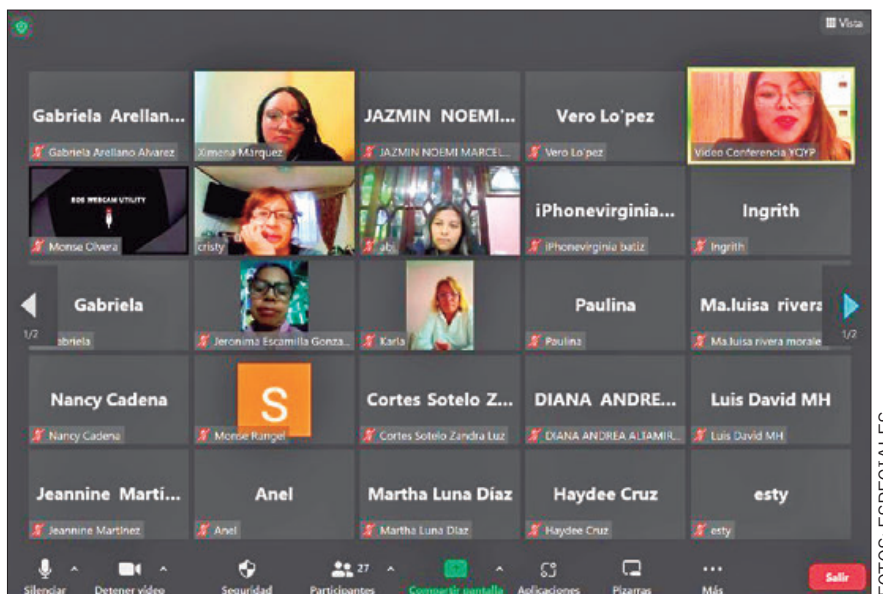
Vista

Gabriela Arellan...
Gabriela Arellano Alvarez
Ximena Marquez
JAZMIN NOEMI...
JAZMIN NOEMI MARCEL...
Vero Lo'pez
Vero Lo'pez
Video Conferencia YQYP

EOS WEBCAM UTILITY
Monse Olvera
cristy
abi
iPhonevirginia...
iPhonevirginia batiz
Ingrith
Ingrith

1/2
Gabriela
abriela
Jeronima Escamilla Gonza...
Karla
Paulina
Paulina
Ma.luisa rivera
Ma.luisa rivera morale
1/2

Nancy Cadena
Nancy Cadena
S
Monse Rangel
Cortes Sotelo Z...
Cortes Sotelo Zandra Luz
DIANA ANDRE...
DIANA ANDREA ALTAMIR...
Luis David MH
Luis David MH

Jeannine Martí...
Jeannine Martinez
Anel
Anel
Martha Luna Díaz
Martha Luna Diaz
Haydee Cruz
Haydee Cruz
esty
esty

Silenciar
Detener video
Seguridad
27
Participantes
Compartir pantalla
Aplicaciones
Pizarras
Más
Salir

FOTOS: ESPECIALES